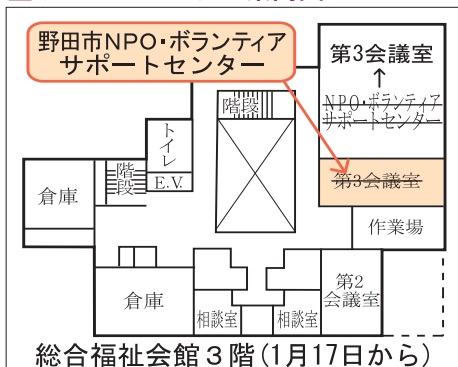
野田市NPO・ボランティアサポートセンター

第3会議室
↑
~~NPO・ボランティアサポートセンター~~

階段

トイレ

階段

E.V.

倉庫

~~第3会議室~~

作業場

倉庫

相談室

相談室

第2会議室

総合福祉会館３階（1月17日から）